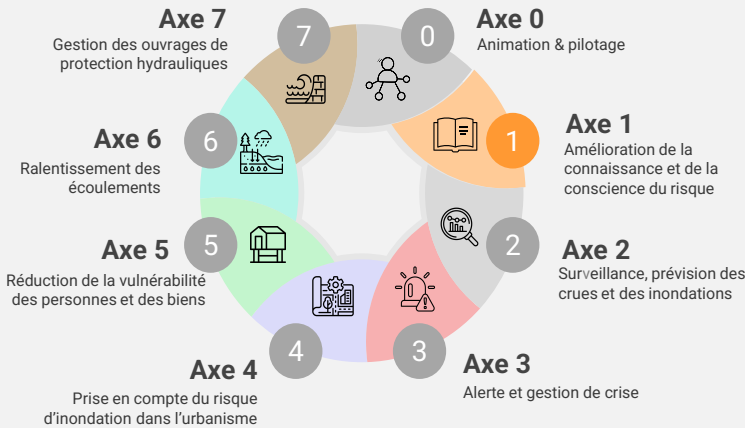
Axe 7
Gestion des ouvrages de protection hydrauliques

7

0

Axe 0
Animation & pilotage

Axe 6
Ralentissement des écoulements

6

1

Axe 1
Amélioration de la connaissance et de la conscience du risque

Axe 5
Réduction de la vulnérabilité des personnes et des biens

5

2

Axe 2
Surveillance, prévision des crues et des inondations

4

3

Axe 3
Alerte et gestion de crise

Axe 4
Prise en compte du risque d'inondation dans l'urbanisme